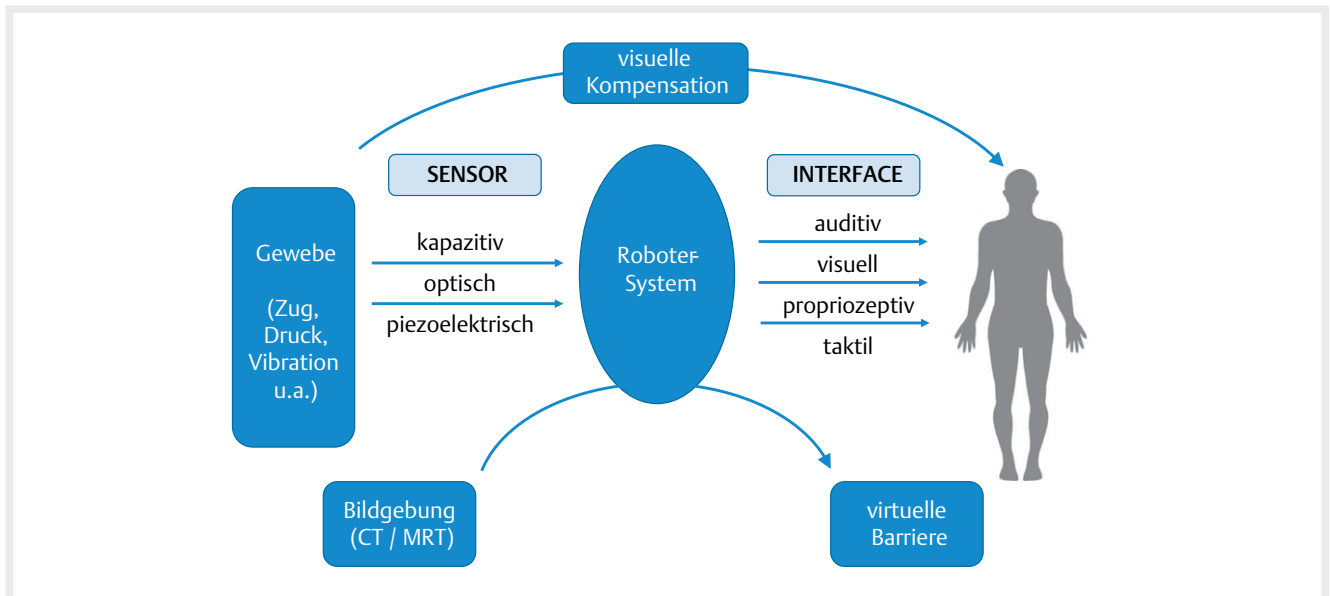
visuelle Kompensation

SENSOR

INTERFACE

Gewebe

(Zug, Druck, Vibration u.a.)

kapazitiv

optisch

piezoelektrisch

Roboter-System

auditiv

visuell

propriozeptiv

taktil

Bildgebung (CT / MRT)

virtuelle Barriere